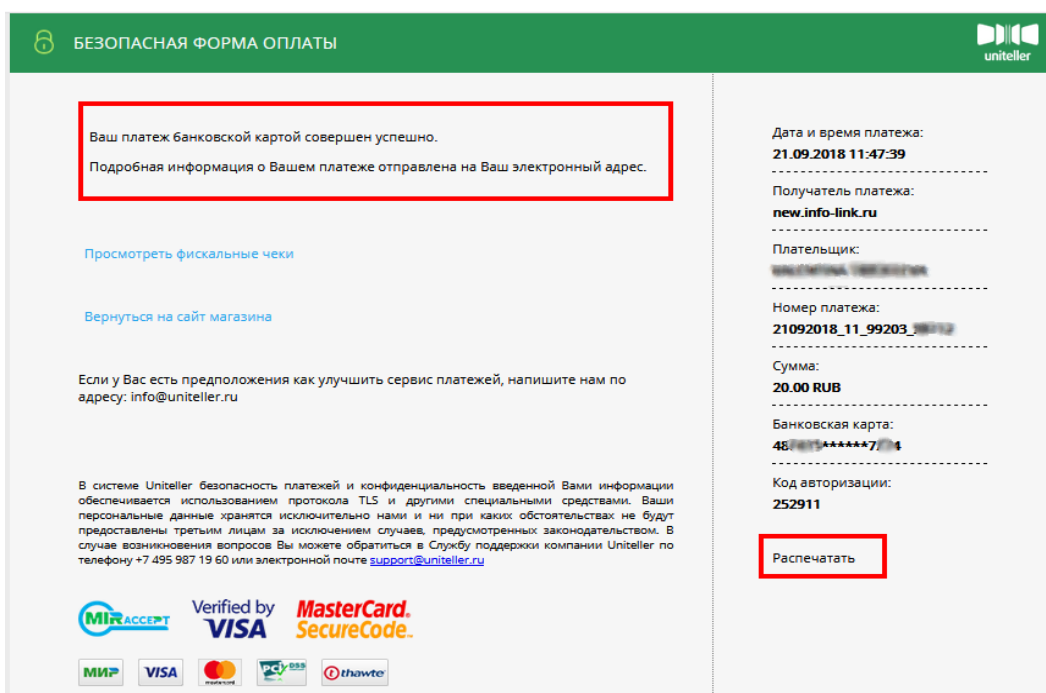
БЕЗОПАСНАЯ ФОРМА ОПЛАТЫ

uniteller

Ваш платеж банковской картой совершен успешно.

Подробная информация о Вашем платеже отправлена на Ваш электронный адрес.

Просмотреть фискальные чеки

Вернуться на сайт магазина

Если у Вас есть предположения как улучшить сервис платежей, напишите нам по адресу: info@uniteller.ru

В системе Uniteller безопасность платежей и конфиденциальность введенной Вами информации обеспечивается использованием протокола TLS и другими специальными средствами. Ваши персональные данные хранятся исключительно нами и ни при каких обстоятельствах не будут предоставлены третьим лицам за исключением случаев, предусмотренных законодательством. В случае возникновения вопросов Вы можете обратиться в Службу поддержки компании Uniteller по телефону +7 495 987 19 60 или электронной почте support@uniteller.ru

MIR ACCEPT

Verified by VISA

MasterCard. SecureCode.

МИР

VISA

mastercard

PCI DSS

thawte

Дата и время платежа:
21.09.2018 11:47:39

Получатель платежа:
new.info-link.ru

Плательщик:
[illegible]

Номер платежа:
21092018_11_99203_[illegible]

Сумма:
20.00 RUB

Банковская карта:
48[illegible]******7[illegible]4

Код авторизации:
252911

Распечатать